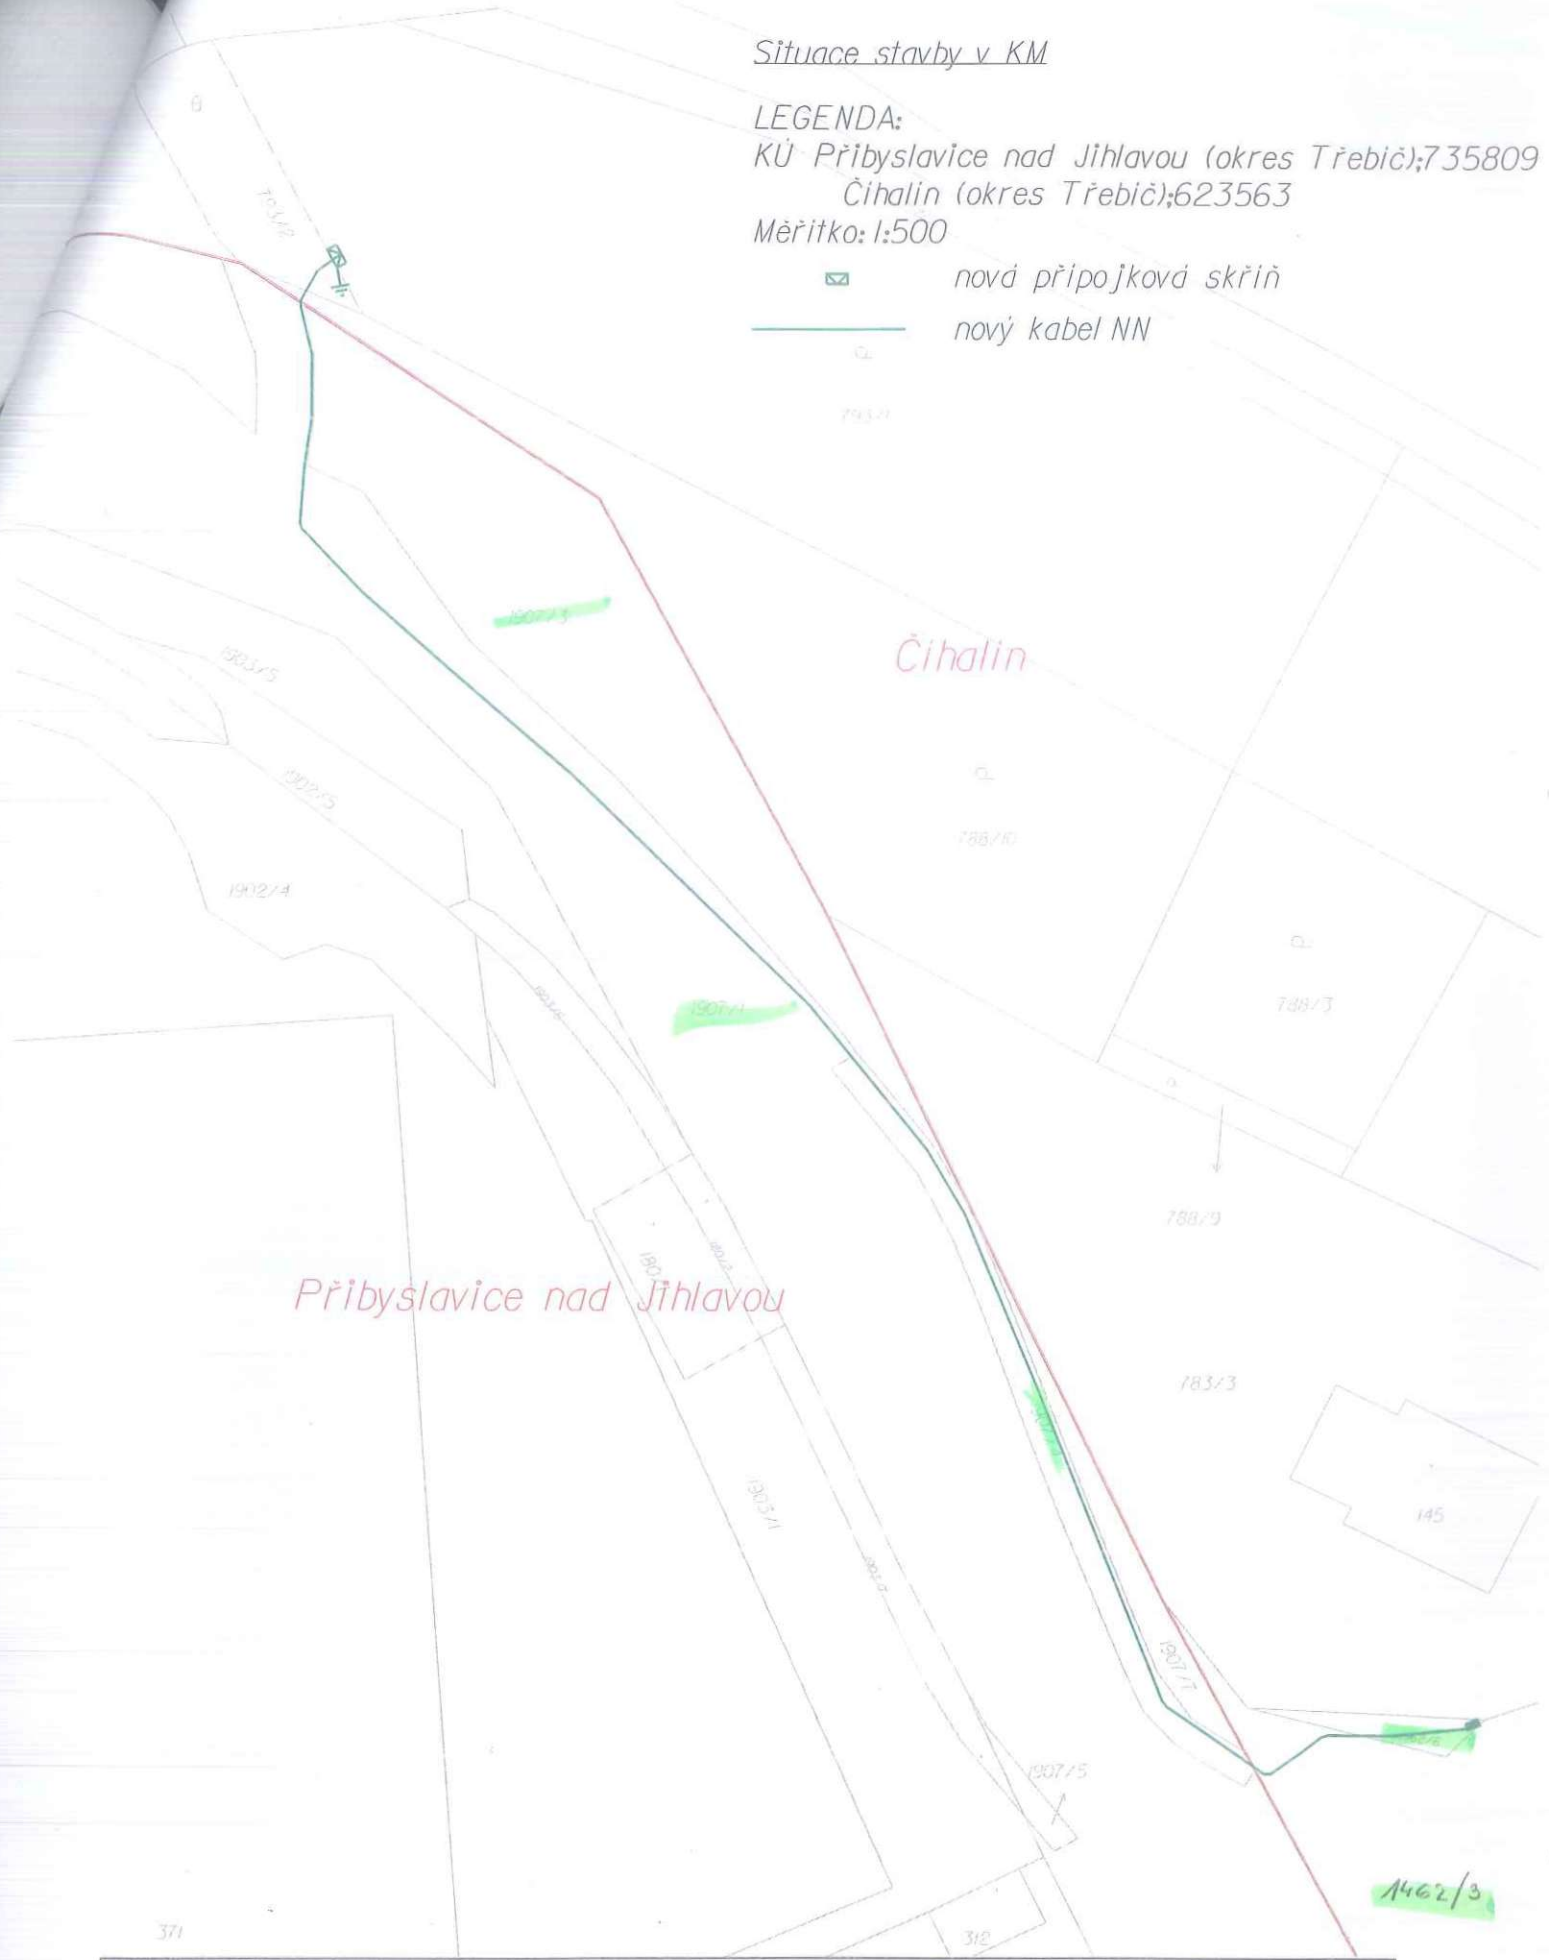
Situace stavby v KM

LEGENDA:
KÚ Přibyslavice nad Jihlavou (okres Třebíč);735809
Čihalin (okres Třebíč);623563
Měřítko: 1:500

nová připojková skříň

nový kabel NN

8

793/2

793/1

1907/3

1903/5

Čihalin

1902/5

788/10

1902/4

788/3

1907/1

1903/6

788/9

180

Přibyslavice nad Jihlavou

783/3

1903/1

145

1907/7

1907/5

1462/3

371

312